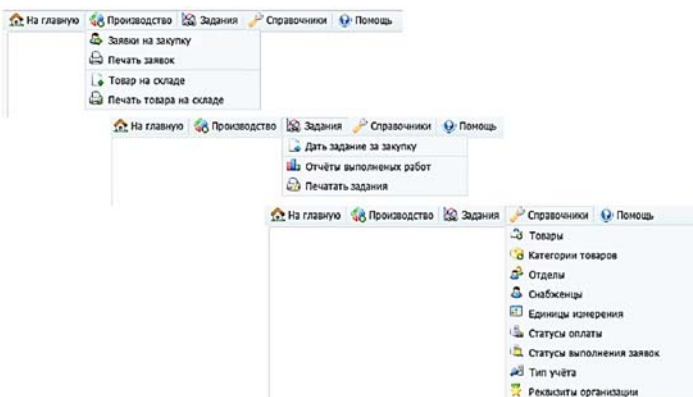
На главную Производство Задания Справочники Помощь
Заявки на закупку
Печать заявок
Товар на складе
Печать товара на складе

На главную Производство Задания Справочники Помощь
Дать задание за закупку
Отчёты выполненых работ
Печатать задания

На главную Производство Задания Справочники Помощь
Товары
Категории товаров
Отделы
Снабженцы
Единицы измерения
Статусы оплаты
Статусы выполнения заявок
Тип учёта
Реквизиты организации